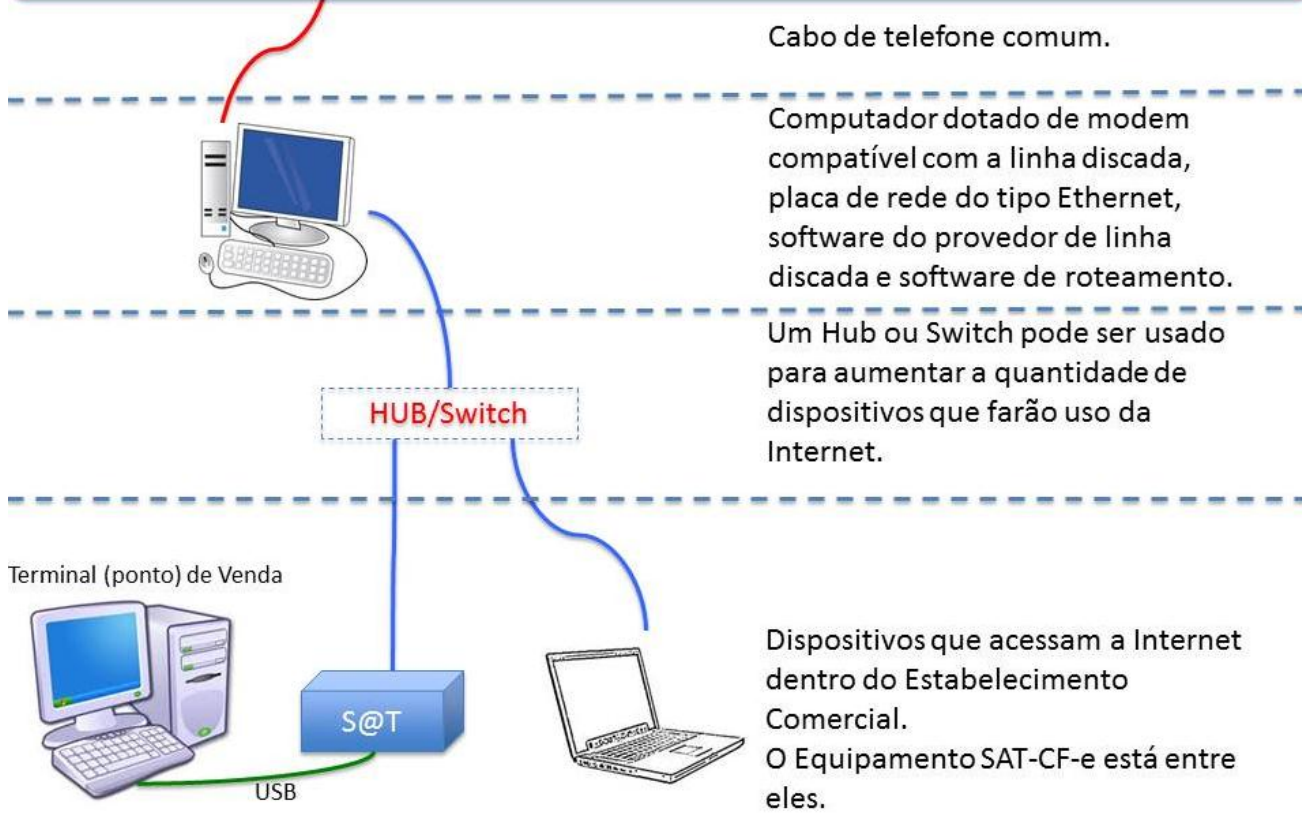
Cabo de telefone comum.

Computador dotado de modem compatível com a linha discada, placa de rede do tipo Ethernet, software do provedor de linha discada e software de roteamento.

Um Hub ou Switch pode ser usado para aumentar a quantidade de dispositivos que farão uso da Internet.

HUB/Switch

Terminal (ponto) de Venda

S@T

USB

Dispositivos que acessam a Internet dentro do Estabelecimento Comercial.
O Equipamento SAT-CF-e está entre eles.